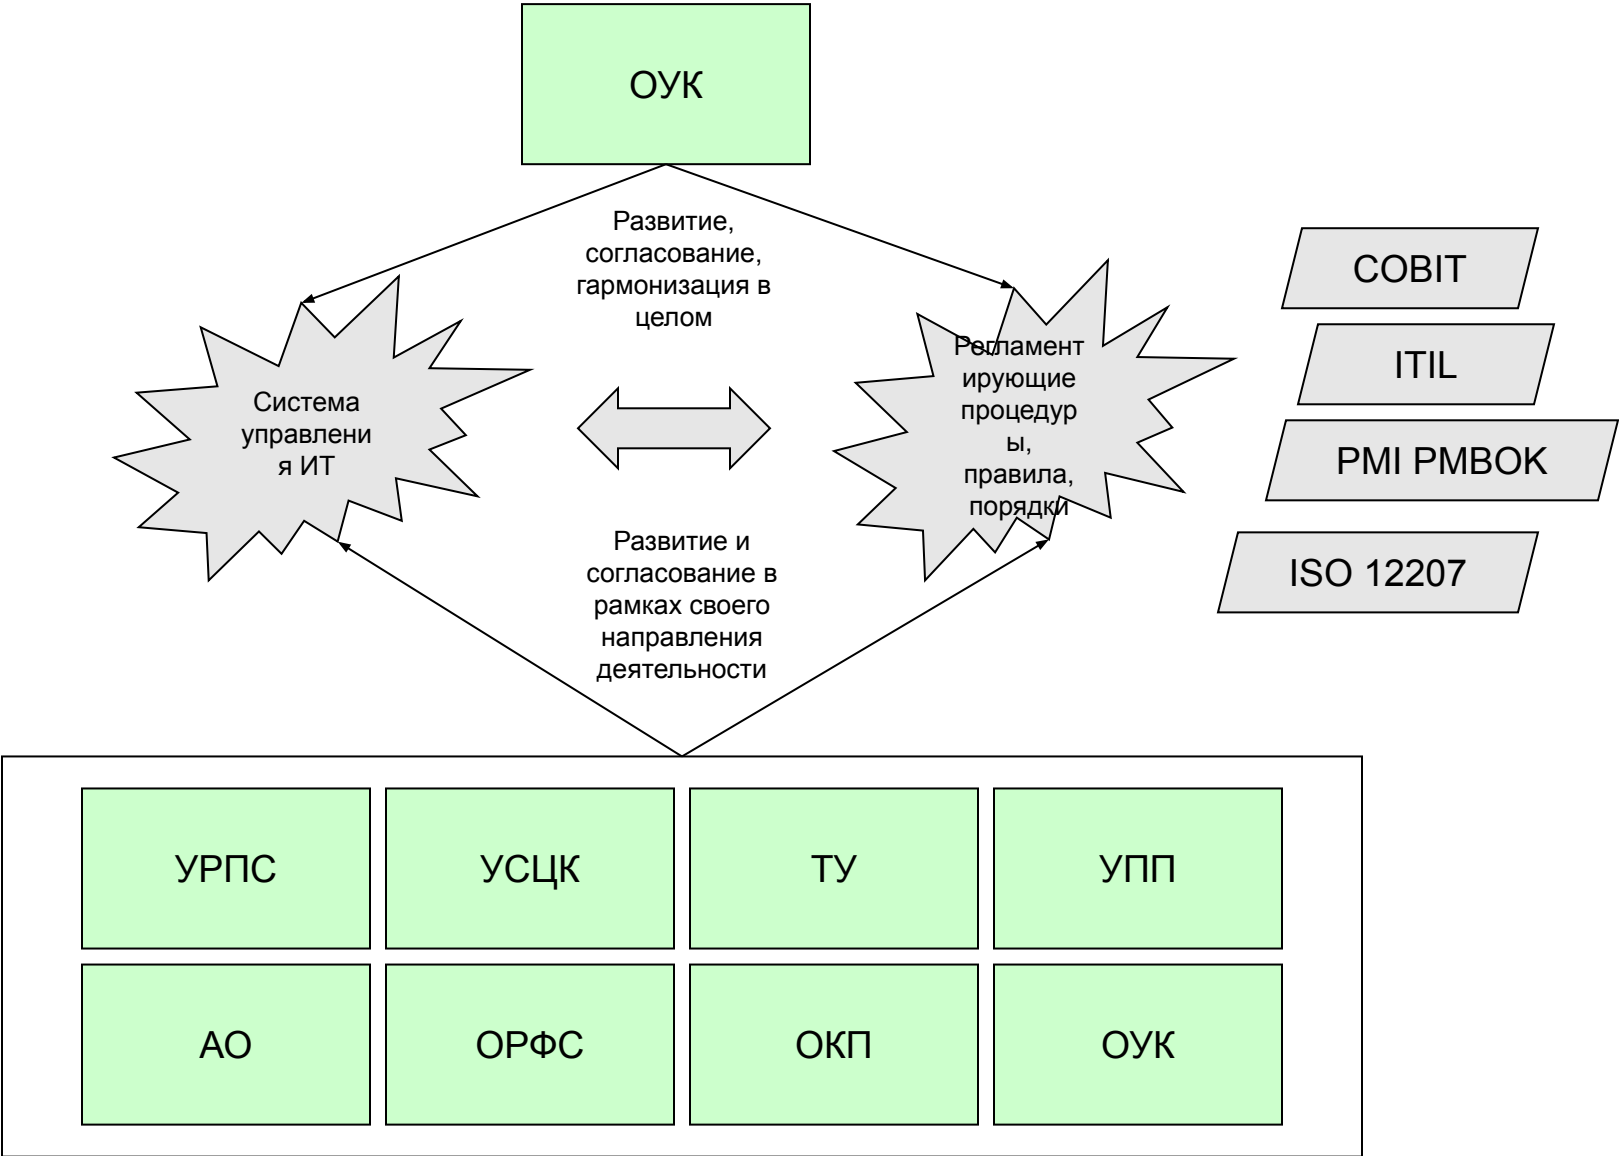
ОУК

Развитие, согласование, гармонизация в целом

Система управлени я ИТ

Регламент ирующие процедур ы, правила, порядки

COBIT

ITIL

PMI PMBOK

ISO 12207

Развитие и согласование в рамках своего направления деятельности

| УРПС | УСЦК | ТУ | УПП |
|---|---|---|---|
| АО | ОРФС | ОКП | ОУК |